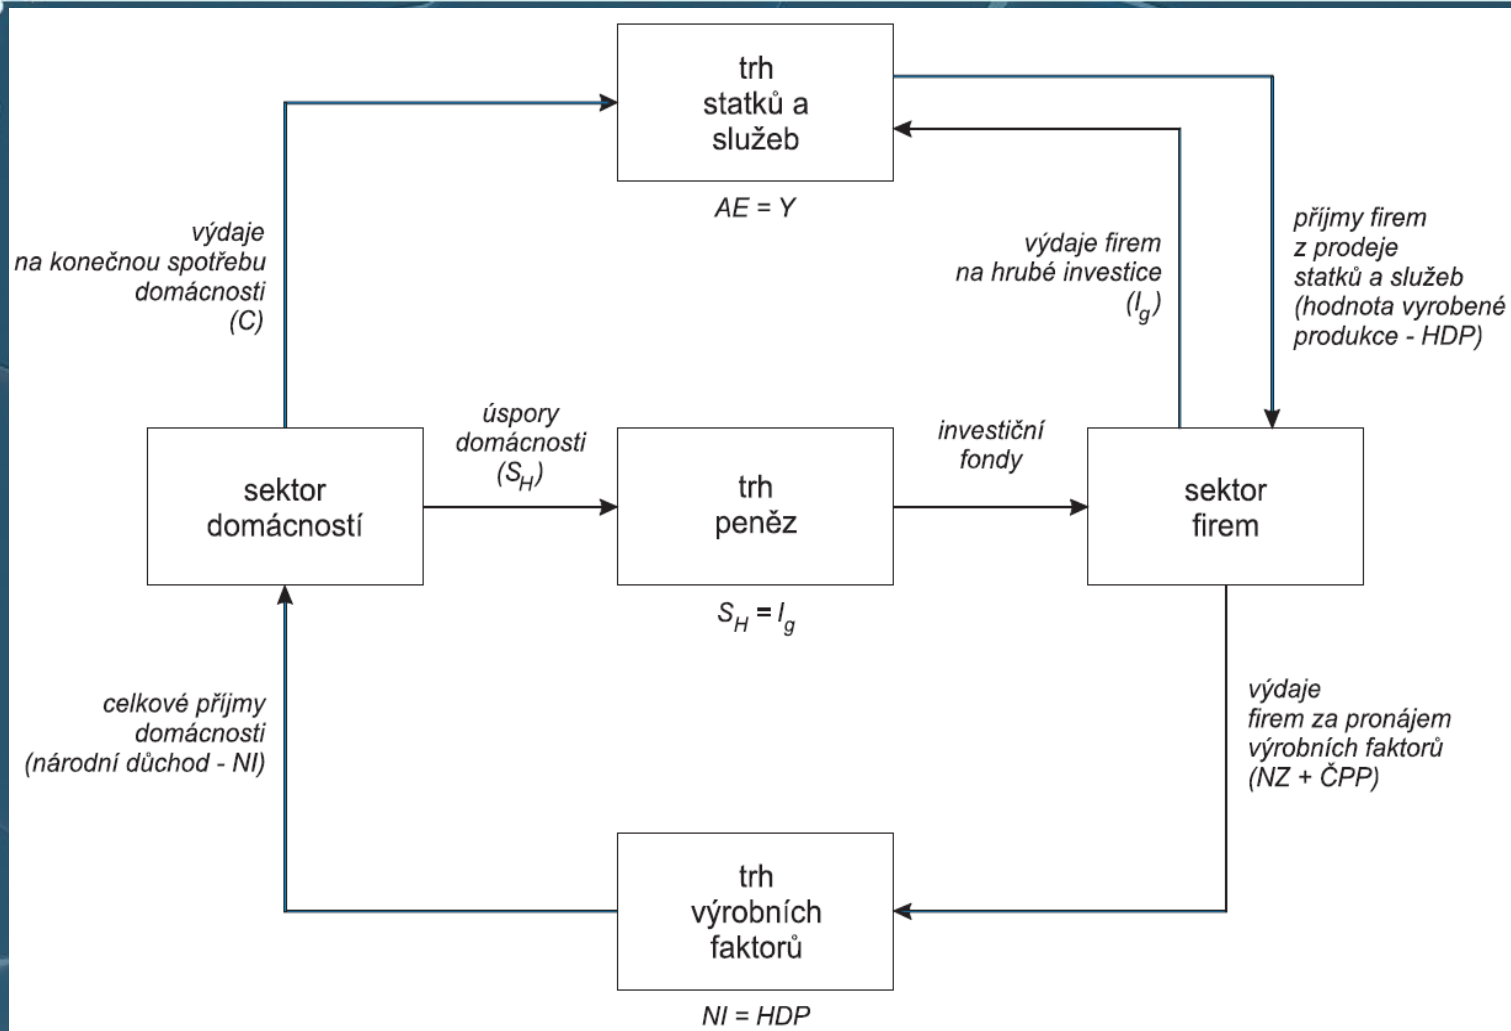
trh statků a služeb

AE = Y

výdaje na konečnou spotřebu domácnosti (C)

výdaje firem na hrubé investice ($I_g$)

příjmy firem z prodeje statků a služeb (hodnota vyrobené produkce - HDP)

sektor domácností

úspory domácnosti ($S_H$)

trh peněz

investiční fondy

sektor firem

$S_H = I_g$

celkové příjmy domácnosti (národní důchod - NI)

výdaje firem za pronájem výrobních faktorů (NZ + ČPP)

trh výrobních faktorů

NI = HDP